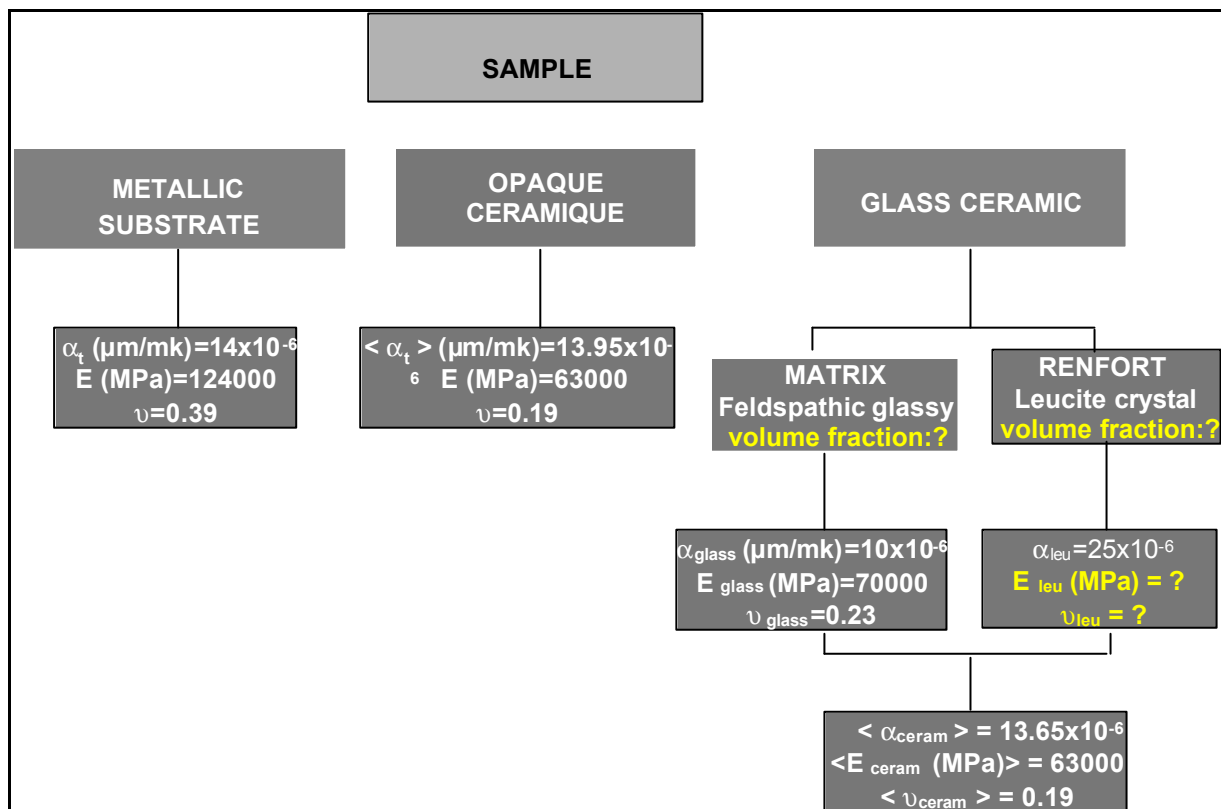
SAMPLE

METALLIC SUBSTRATE

$\alpha_t$ (µm/mk)=14x10$^{-6}$
E (MPa)=124000
$\upsilon$=0.39

OPAQUE CERAMIQUE

< $\alpha_t$ > (µm/mk)=13.95x10$^{-6}$ E (MPa)=63000
$\upsilon$=0.19

GLASS CERAMIC

MATRIX
Feldspathic glassy
volume fraction:?

$\alpha_{glass}$ (µm/mk)=10x10$^{-6}$
E $_{glass}$ (MPa)=70000
$\upsilon$ $_{glass}$=0.23

RENFORT
Leucite crystal
volume fraction:?

$\alpha_{leu}$=25x10$^{-6}$
E $_{leu}$ (MPa) = ?
$\upsilon_{leu}$ = ?

< $\alpha_{ceram}$ > = 13.65x10$^{-6}$
<E $_{ceram}$ (MPa)> = 63000
< $\upsilon_{ceram}$ > = 0.19